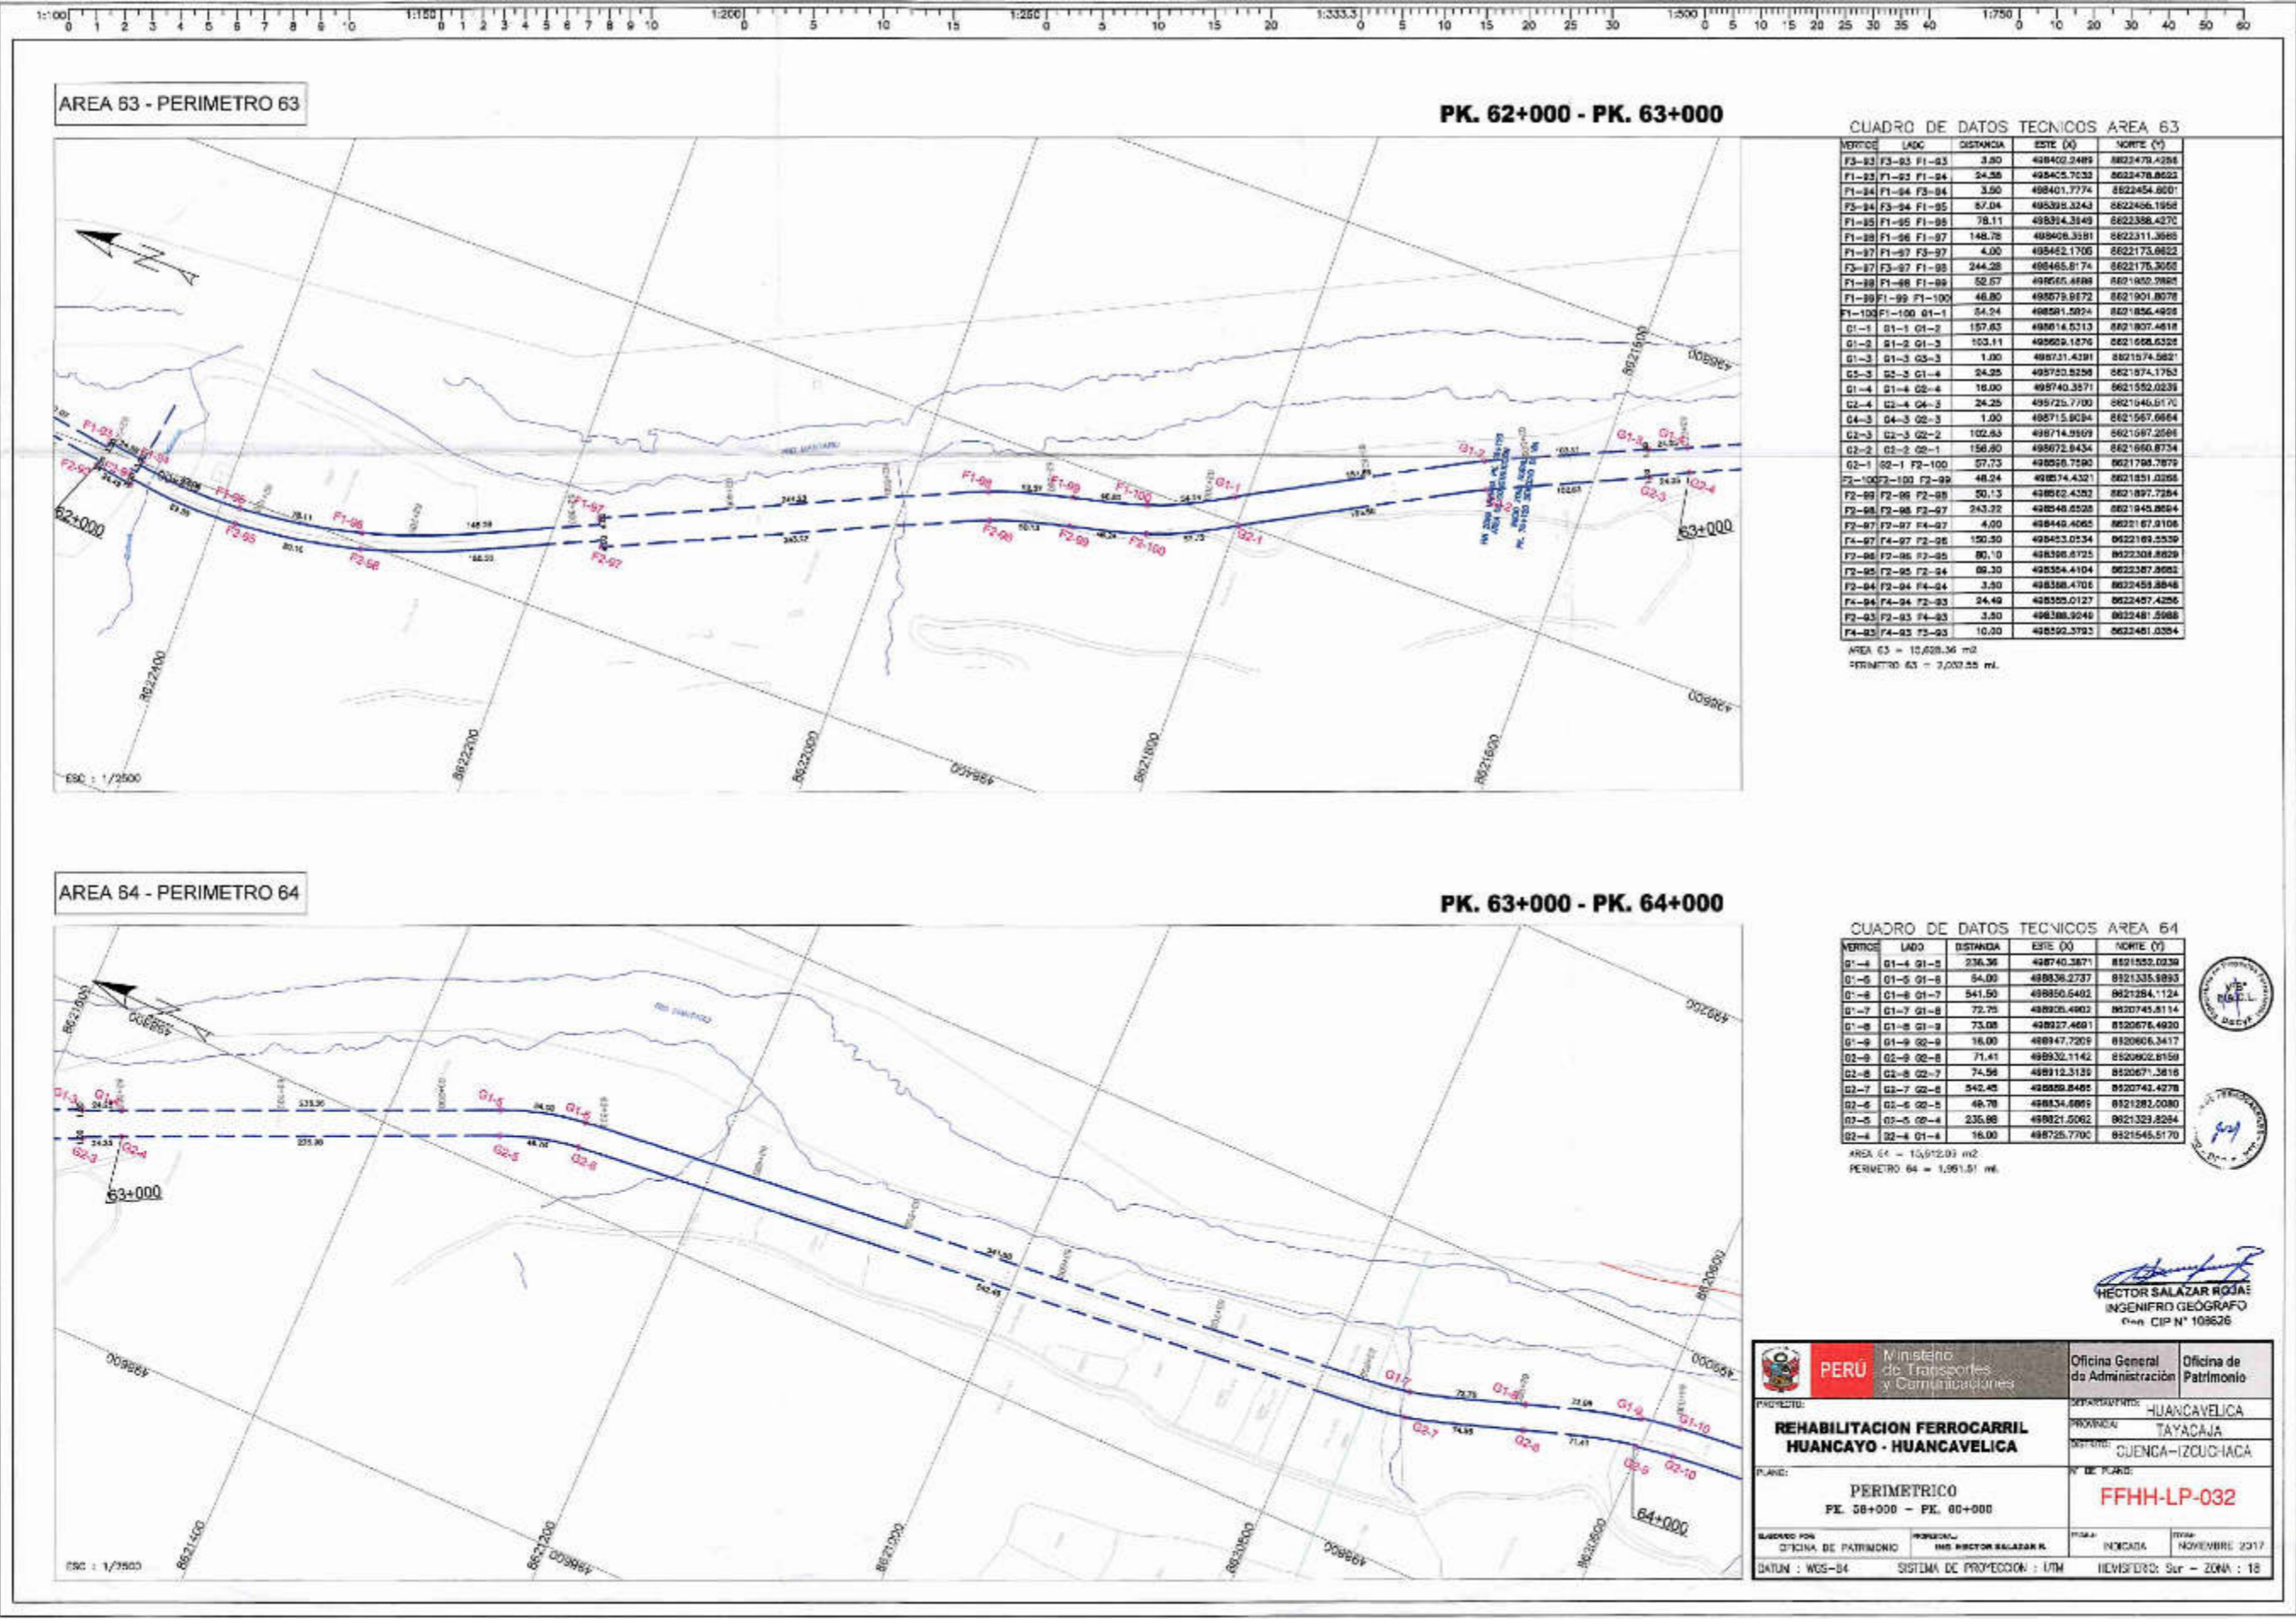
1:100 0 1 2 3 4 5 6 7 8 9 10 1:150 0 1 2 3 4 5 6 7 8 9 10 1:200 0 5 10 15 1:250 0 5 10 15 20 1:333.3 0 5 10 15 20 25 30 1:500 0 5 10 15 20 25 30 35 40 1:750 0 10 20 30 40 50 60

AREA 63 - PERIMETRO 63

PK. 62+000 - PK. 63+000

CUADRO DE DATOS TECNICOS AREA 63

| VERTICE | LADO | DISTANCIA | ESTE (X) | NORTE (Y) |
|---|---|---|---|---|
| F3-93 | F3-93 F1-93 | 3.50 | 498402.2489 | 8622479.4256 |
| F1-93 | F1-93 F1-94 | 24.58 | 498405.7032 | 8622478.8622 |
| F1-94 | F1-94 F3-94 | 3.50 | 498401.7774 | 8622454.6001 |
| F3-94 | F3-94 F1-95 | 67.04 | 498398.3243 | 8622455.1958 |
| F1-95 | F1-95 F1-96 | 78.11 | 498394.3149 | 8622388.4270 |
| F1-96 | F1-96 F1-97 | 148.78 | 498406.3581 | 8622311.3665 |
| F1-97 | F1-97 F3-97 | 4.00 | 498462.1706 | 8622173.6622 |
| F3-97 | F3-97 F1-98 | 244.28 | 498465.8174 | 8622175.3052 |
| F1-98 | F1-98 F1-99 | 52.57 | 498565.4688 | 8621952.2895 |
| F1-99 | F1-99 F1-100 | 46.80 | 498579.9872 | 8621901.8078 |
| F1-100 | F1-100 G1-1 | 54.24 | 498581.5824 | 8621856.4925 |
| G1-1 | G1-1 G1-2 | 157.63 | 498614.5313 | 8621807.4618 |
| G1-2 | G1-2 G1-3 | 103.11 | 498669.1876 | 8621668.6325 |
| G1-3 | G1-3 G3-3 | 1.00 | 498731.4391 | 8621574.5821 |
| G3-3 | G3-3 G1-4 | 24.25 | 498730.5256 | 8621574.1753 |
| G1-4 | G1-4 G2-4 | 16.00 | 498740.3571 | 8621552.0239 |
| G2-4 | G2-4 G4-3 | 24.25 | 498725.7700 | 8621545.5170 |
| G4-3 | G4-3 G2-3 | 1.00 | 498715.9094 | 8621567.6664 |
| G2-3 | G2-3 G2-2 | 102.63 | 498714.9909 | 8621567.2566 |
| G2-2 | G2-2 G2-1 | 156.60 | 498672.9434 | 8621660.8734 |
| G2-1 | G2-1 F2-100 | 57.73 | 498598.7590 | 8621798.7879 |
| F2-100 | F2-100 F2-99 | 48.24 | 498574.4321 | 8621851.0266 |
| F2-99 | F2-99 F2-98 | 50.13 | 498562.4352 | 8621897.7284 |
| F2-98 | F2-98 F2-97 | 243.22 | 498548.6528 | 8621945.8694 |
| F2-97 | F2-97 F4-97 | 4.00 | 498449.4065 | 8622167.9106 |
| F4-97 | F4-97 F2-96 | 150.50 | 498453.0534 | 8622169.5539 |
| F2-96 | F2-96 F2-95 | 80.10 | 498398.6725 | 8622308.8829 |
| F2-95 | F2-95 F2-94 | 69.30 | 498384.4104 | 8622387.6682 |
| F2-94 | F2-94 F4-94 | 3.50 | 498388.4700 | 8622455.8846 |
| F4-94 | F4-94 F2-93 | 24.49 | 498385.0127 | 8622457.4256 |
| F2-93 | F2-93 F4-93 | 3.50 | 498388.9249 | 8622481.5988 |
| F4-93 | F4-93 F3-93 | 10.00 | 498392.3793 | 8622481.0384 |

AREA 63 = 15,628.36 m2
PERIMETRO 63 = 2,032.55 ml.

ESC : 1/2500

AREA 64 - PERIMETRO 64

PK. 63+000 - PK. 64+000

CUADRO DE DATOS TECNICOS AREA 64

| VERTICE | LADO | DISTANCIA | ESTE (X) | NORTE (Y) |
|---|---|---|---|---|
| G1-4 | G1-4 G1-5 | 236.36 | 498740.3571 | 8621552.0239 |
| G1-5 | G1-5 G1-6 | 54.00 | 498836.2737 | 8621335.9893 |
| G1-6 | G1-6 G1-7 | 541.50 | 498850.6402 | 8621284.1124 |
| G1-7 | G1-7 G1-8 | 72.75 | 498926.4902 | 8620745.8114 |
| G1-8 | G1-8 G1-9 | 73.08 | 498927.4691 | 8620675.4920 |
| G1-9 | G1-9 G2-9 | 16.00 | 498947.7209 | 8620605.3417 |
| G2-9 | G2-9 G2-8 | 71.41 | 498932.1142 | 8620602.8159 |
| G2-8 | G2-8 G2-7 | 74.56 | 498912.3139 | 8620671.3616 |
| G2-7 | G2-7 G2-6 | 542.45 | 498889.8465 | 8620743.4278 |
| G2-6 | G2-6 G2-5 | 49.78 | 498834.6869 | 8621282.0080 |
| G2-5 | G2-5 G2-4 | 235.98 | 498821.5062 | 8621329.8264 |
| G2-4 | G2-4 G1-4 | 16.00 | 498725.7700 | 8621545.5170 |

AREA 64 = 15,612.03 m2
PERIMETRO 64 = 1,951.51 ml.

ESC : 1/2500

HECTOR SALAZAR ROJAS
INGENIERO GEÓGRAFO
Reg. CIP N° 108626

PERÚ Ministerio de Transportes y Comunicaciones
Oficina General de Administración
Oficina de Patrimonio
PROYECTO:
REHABILITACION FERROCARRIL HUANCAYO - HUANCAVELICA
DEPARTAMENTO: HUANCAVELICA
PROVINCIA: TAYACAJA
DISTRITO: CUENCA-IZCUCHACA
PLANO:
PERIMETRICO
PK. 58+000 - PK. 60+000
N° DE PLANO:
FFHH-LP-032
ELABORADO POR: OFICINA DE PATRIMONIO
PROFESIONAL: ING. HECTOR SALAZAR R.
ESCALA: INDICADA
FECHA: NOVIEMBRE 2017
DATUM : WGS-84
SISTEMA DE PROYECCION : UTM
HEMISFERIO: Sur - ZONA : 18